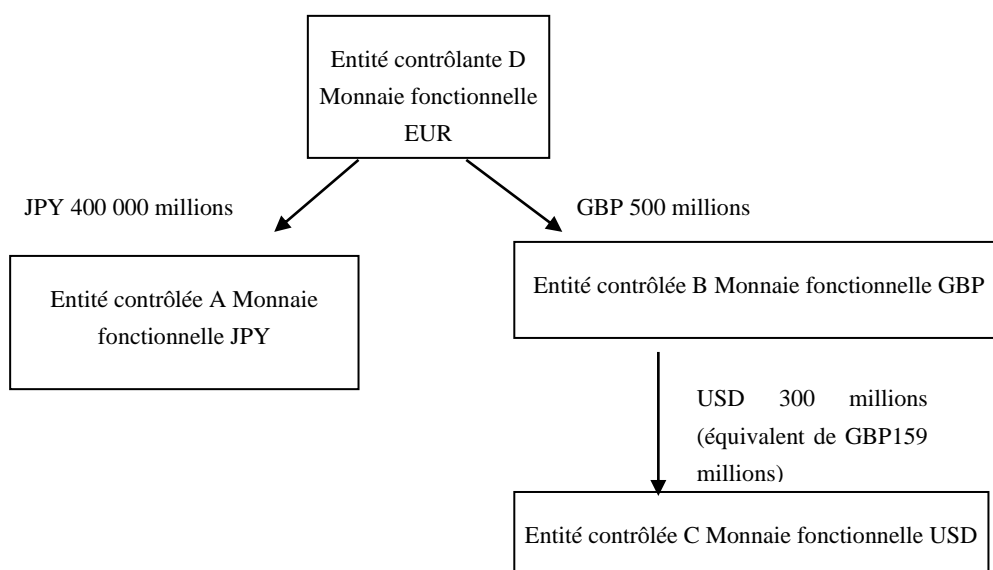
Entité contrôlante D Monnaie fonctionnelle EUR

JPY 400 000 millions

GBP 500 millions

Entité contrôlée A Monnaie fonctionnelle JPY

Entité contrôlée B Monnaie fonctionnelle GBP

USD 300 millions (équivalent de GBP159 millions)

Entité contrôlée C Monnaie fonctionnelle USD